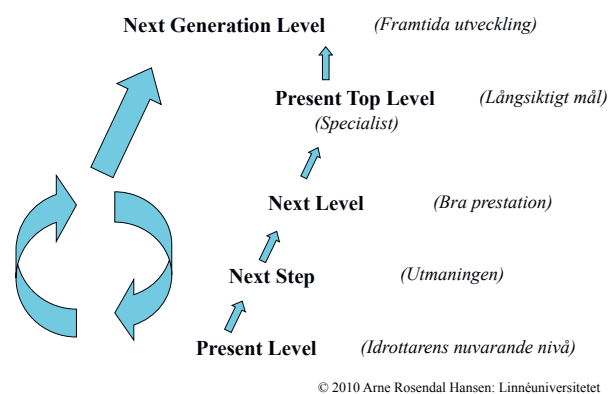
Next Generation Level (Framtida utveckling)

Present Top Level (Långsiktigt mål)
(Specialist)

Next Level (Bra prestation)

Next Step (Utmaningen)

Present Level (Idrottarens nuvarande nivå)

© 2010 Arne Rosendal Hansen: Linnéuniversitetet